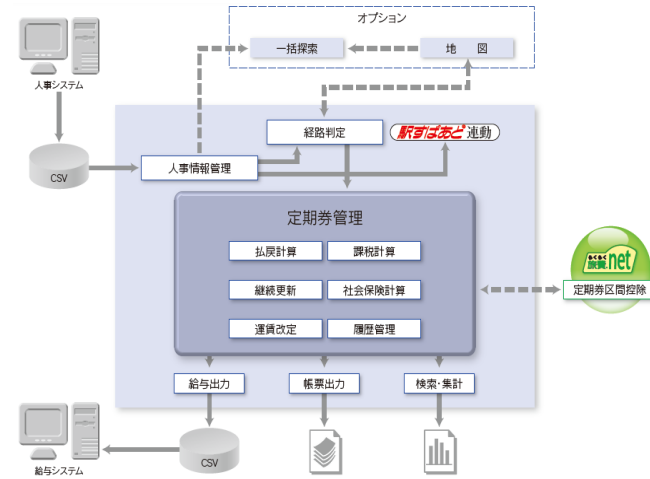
オプション

一括探索

地　図

人事システム

CSV

経路判定

駅すぱあと 連動

人事情報管理

定期券管理

払戻計算

課税計算

継続更新

社会保険計算

運賃改定

履歴管理

らくらく 定期.net

定期券区間控除

給与出力

帳票出力

検索・集計

給与システム

CSV